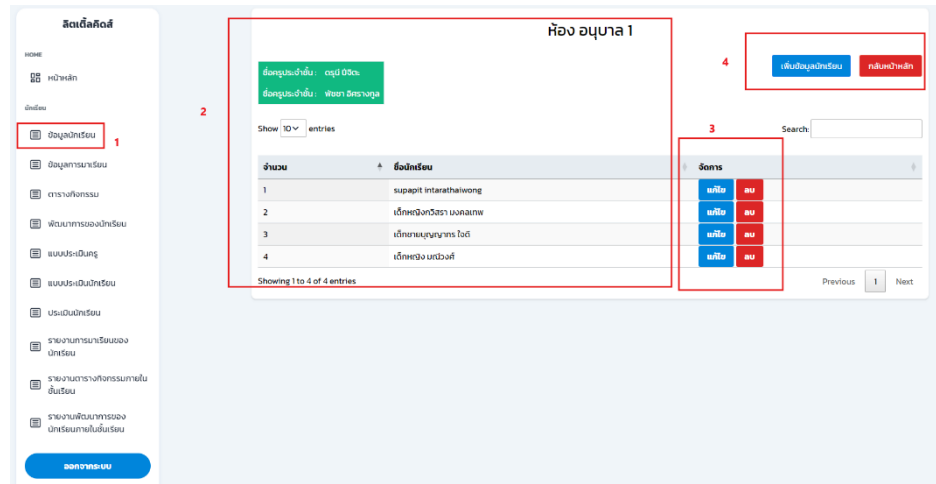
ลิตเติ้ลคิดส์

HOME

หน้าหลัก

นักเรียน

ข้อมูลนักเรียน

1

ข้อมูลการมาเรียน

ตารางกิจกรรม

พัฒนาการของนักเรียน

แบบประเมินครู

แบบประเมินนักเรียน

ประเมินนักเรียน

รายงานการมาเรียนของนักเรียน

รายงานตารางกิจกรรมภายในชั้นเรียน

รายงานพัฒนาการของนักเรียนภายในชั้นเรียน

ออกจากระบบ

2

ห้อง อนุบาล 1

ชื่อครูประจำชั้น : ตรุณี ปิจิตะ

ชื่อครูประจำชั้น : พัชชา อิศรางกูล

4

เพิ่มข้อมูลนักเรียน

กลับหน้าหลัก

Show 10 entries

3

Search:

| จำนวน | ชื่อนักเรียน | จัดการ |
|---|---|---|
| 1 | supapit intarathaiwong | แก้ไข ลบ |
| 2 | เด็กหญิงกวิสรา มงคลเทพ | แก้ไข ลบ |
| 3 | เด็กชายบุญญากร ใจดี | แก้ไข ลบ |
| 4 | เด็กหญิง มณีวงศ์ | แก้ไข ลบ |

Showing 1 to 4 of 4 entries

Previous 1 Next